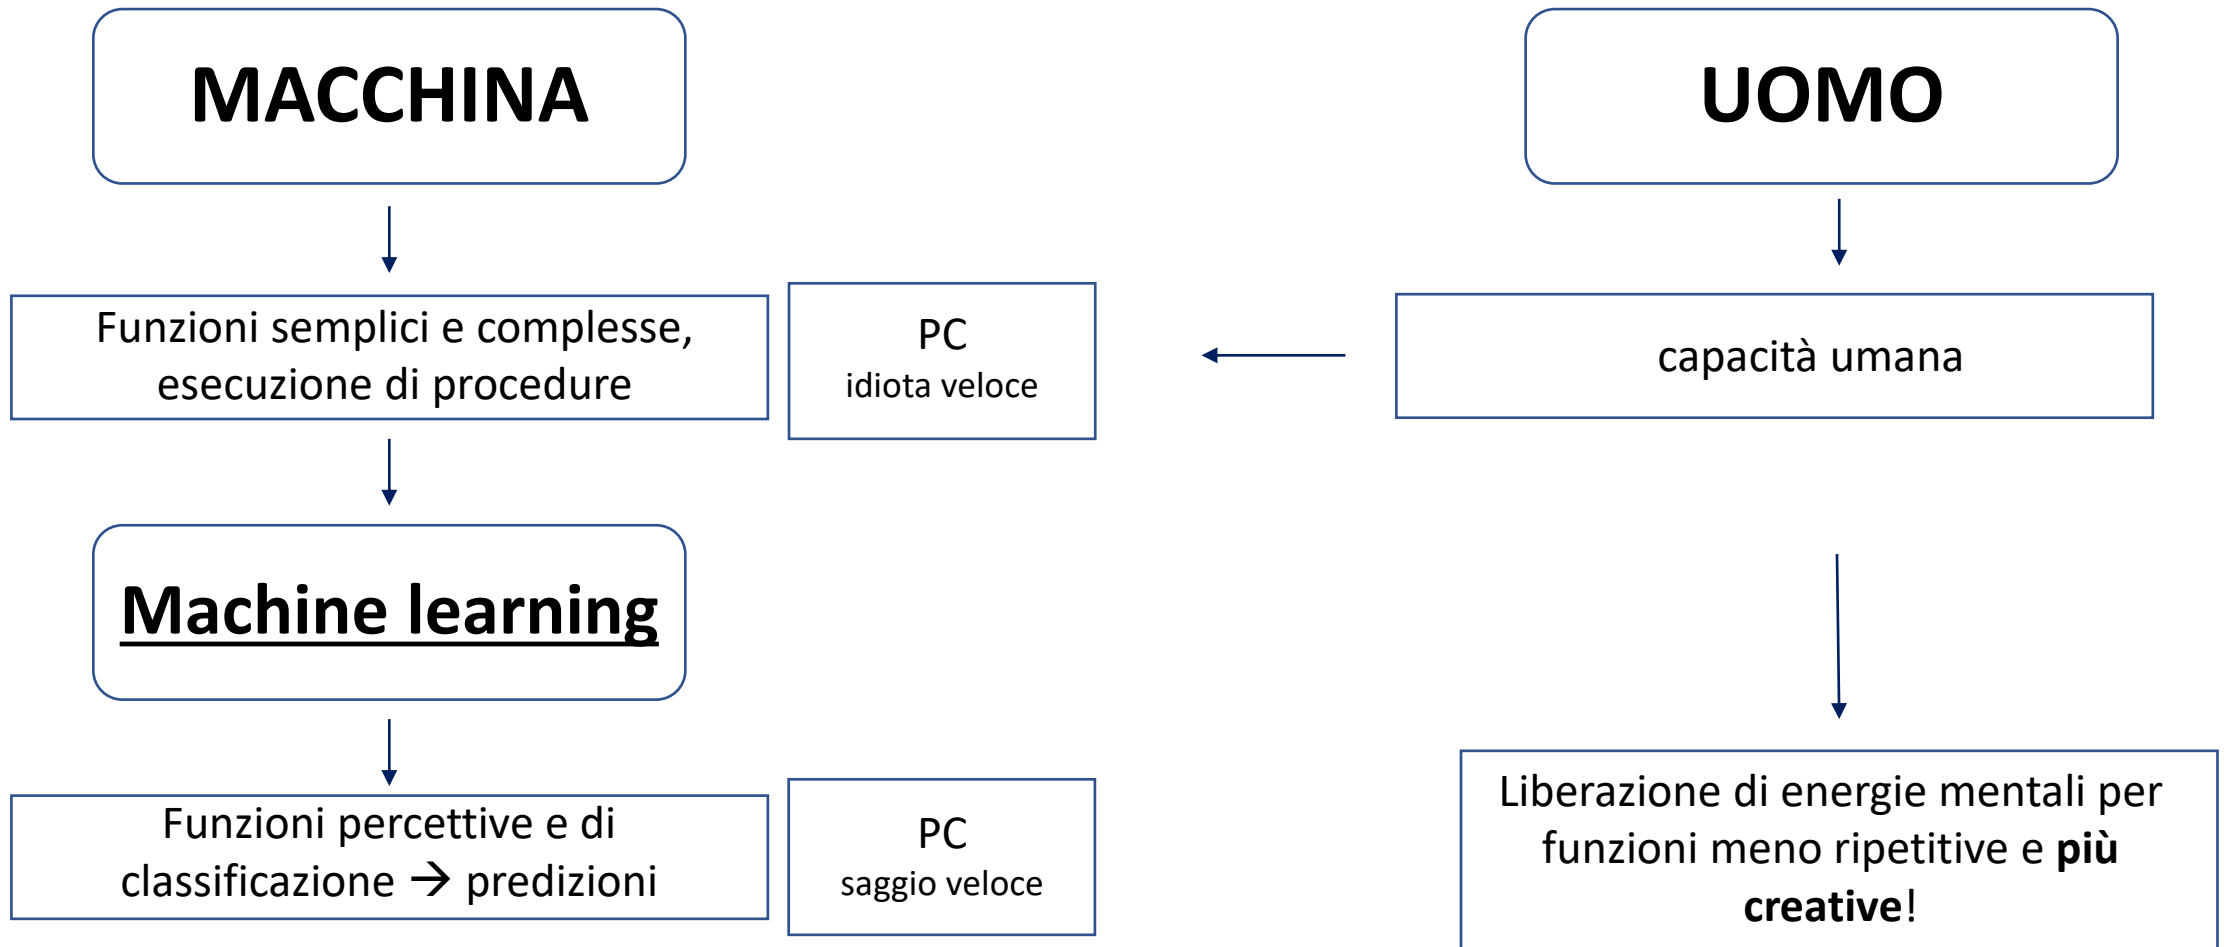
MACCHINA

UOMO

Funzioni semplici e complesse, esecuzione di procedure

PC
idiota veloce

capacità umana

Machine learning

Funzioni percettive e di classificazione → predizioni

PC
saggio veloce

Liberazione di energie mentali per funzioni meno ripetitive e **più creative**!